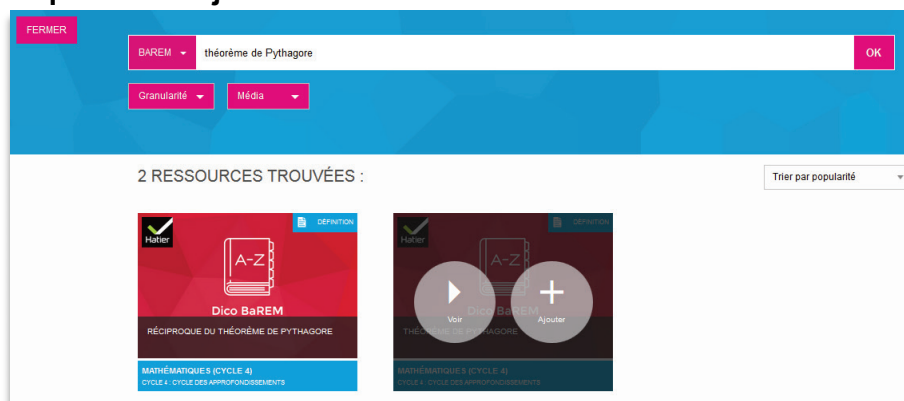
FERMER

BAREM

théorème de Pythagore

OK

Granularité

Média

2 RESSOURCES TROUVÉES :

Trier par popularité

DÉFINITION

Hatier

A-Z

Dico BaREM

RÉCIPROQUE DU THÉORÈME DE PYTHAGORE

MATHÉMATIQUES (CYCLE 4)

CYCLE 4 : CYCLE DES APPROFONDISSEMENTS

DÉFINITION

Hatier

A-Z

Dico BaREM

THÉORÈME DE PYTHAGORE

Voir

Ajouter

MATHÉMATIQUES (CYCLE 4)

CYCLE 4 : CYCLE DES APPROFONDISSEMENTS